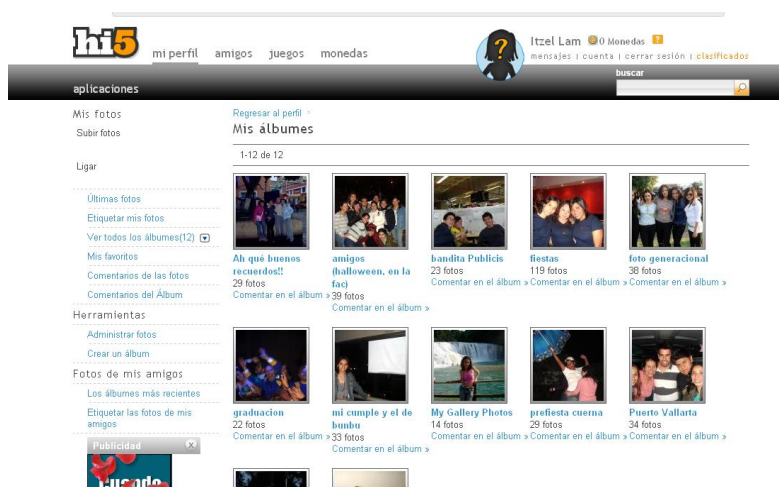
hi5 mi perfil amigos juegos monedas

Itzel Lam 0 Monedas
mensajes | cuenta | cerrar sesión | clasificados

aplicaciones

buscar

Mis fotos
Subir fotos

Ligar

Últimas fotos
Etiquetar mis fotos
Ver todos los álbumes(12)
Mis favoritos
Comentarios de las fotos
Comentarios del Álbum

Herramientas
Administrar fotos
Crear un álbum

Fotos de mis amigos
Los álbumes más recientes
Etiquetar las fotos de mis amigos

Publicidad

Regresar al perfil >
Mis álbumes

1-12 de 12

Ah qué buenos recuerdos!!
29 fotos
Comentar en el álbum »

amigos (halloween, en la fac)
39 fotos
Comentar en el álbum »

bandita Publicis
23 fotos
Comentar en el álbum »

fiestas
119 fotos
Comentar en el álbum »

foto generacional
38 fotos
Comentar en el álbum »

graduacion
22 fotos
Comentar en el álbum »

mi cumple y el de bunbu
33 fotos
Comentar en el álbum »

My Gallery Photos
14 fotos
Comentar en el álbum »

prefiesta cuerna
29 fotos
Comentar en el álbum »

Puerto Vallarta
34 fotos
Comentar en el álbum »